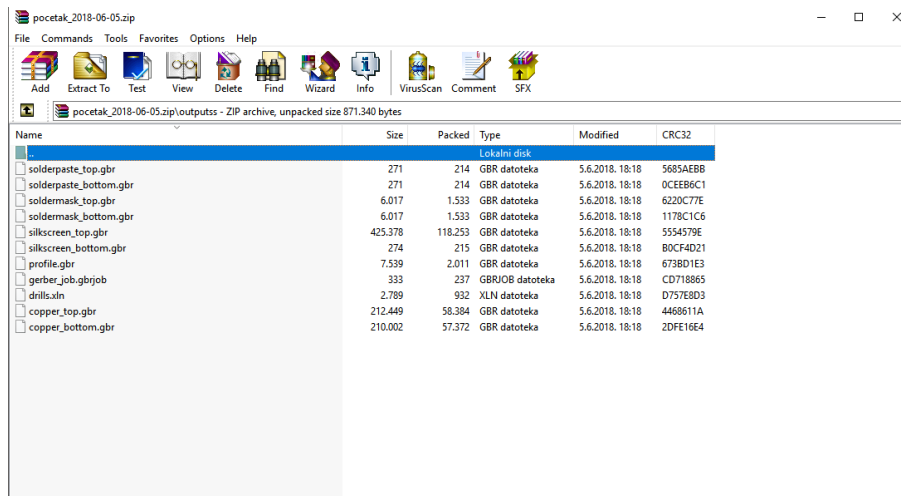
pocetak_2018-06-05.zip

File Commands Tools Favorites Options Help

Add Extract To Test View Delete Find Wizard Info VirusScan Comment SFX

pocetak_2018-06-05.zip\outputss - ZIP archive, unpacked size 871.340 bytes

| Name | Size | Packed | Type | Modified | CRC32 |
|---|---|---|---|---|---|
| .. | | | Lokalni disk | | |
| solderpaste_top.gbr | 271 | 214 | GBR datoteka | 5.6.2018. 18:18 | 5685AEBB |
| solderpaste_bottom.gbr | 271 | 214 | GBR datoteka | 5.6.2018. 18:18 | 0CEEB6C1 |
| soldermask_top.gbr | 6.017 | 1.533 | GBR datoteka | 5.6.2018. 18:18 | 6220C77E |
| soldermask_bottom.gbr | 6.017 | 1.533 | GBR datoteka | 5.6.2018. 18:18 | 1178C1C6 |
| silkscreen_top.gbr | 425.378 | 118.253 | GBR datoteka | 5.6.2018. 18:18 | 5554579E |
| silkscreen_bottom.gbr | 274 | 215 | GBR datoteka | 5.6.2018. 18:18 | B0CF4D21 |
| profile.gbr | 7.539 | 2.011 | GBR datoteka | 5.6.2018. 18:18 | 673BD1E3 |
| gerber_job.gbrjob | 333 | 237 | GBRJOB datoteka | 5.6.2018. 18:18 | CD718865 |
| drills.xln | 2.789 | 932 | XLN datoteka | 5.6.2018. 18:18 | D757E8D3 |
| copper_top.gbr | 212.449 | 58.384 | GBR datoteka | 5.6.2018. 18:18 | 4468611A |
| copper_bottom.gbr | 210.002 | 57.372 | GBR datoteka | 5.6.2018. 18:18 | 2DFE16E4 |